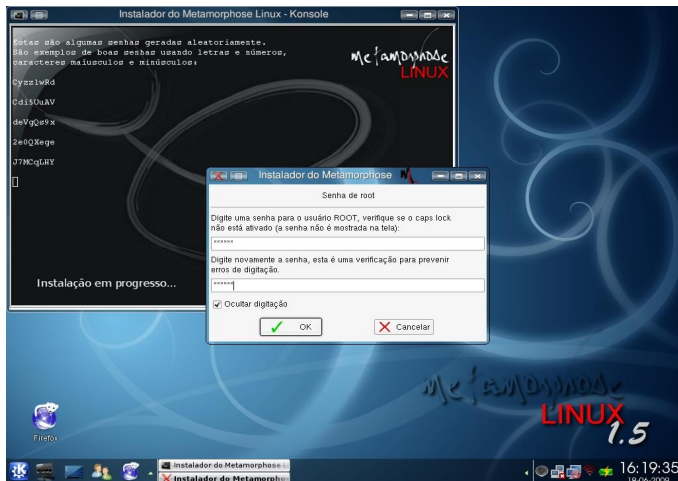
Instalador do Metamorphose Linux - Konsole

Estas são algumas senhas geradas aleatoriamente.
São exemplos de boas senhas usando letras e números,
caracteres maiúsculos e minúsculos:

Cyzz1wRd

Cdi5OuAV

deVgQe9x

2e0QXege

J7MCqLHY

Metamorphose
LINUX

Instalação em progresso...

Instalador do Metamorphose

Senha de root

Digite uma senha para o usuário ROOT, verifique se o caps lock não está ativado (a senha não é mostrada na tela):

******

Digite novamente a senha, esta é uma verificação para prevenir erros de digitação.

******

Ocultar digitação

OK

Cancelar

Metamorphose
LINUX
1.5

Firefox

Instalador do Metamorphose

Instalador do Metamorphose

16:19:35
18-06-2009